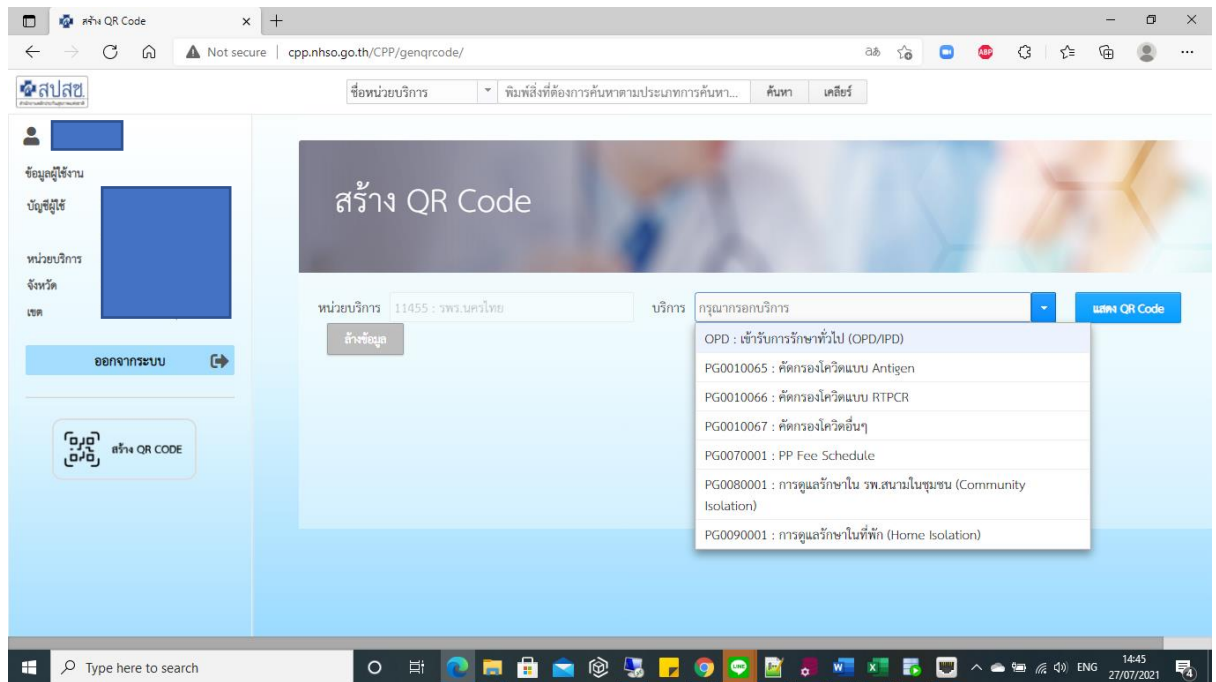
สร้าง QR Code
Not secure | cpp.nhso.go.th/CPP/genqrcode/
สปสช.
ชื่อหน่วยบริการ
พิมพ์สิ่งที่ต้องการค้นหาตามประเภทการค้นหา...
ค้นหา
เคลียร์
ข้อมูลผู้ใช้งาน
บัญชีผู้ใช้
หน่วยบริการ
จังหวัด
เขต
ออกจากระบบ
สร้าง QR CODE
สร้าง QR Code
หน่วยบริการ 11455 : รพร.นครไทย
บริการ กรุณากรอกบริการ
แสดง QR Code
ล้างข้อมูล
OPD : เข้ารับการรักษาทั่วไป (OPD/IPD)
PG0010065 : คัดกรองโควิดแบบ Antigen
PG0010066 : คัดกรองโควิดแบบ RTPCR
PG0010067 : คัดกรองโควิดอื่นๆ
PG0070001 : PP Fee Schedule
PG0080001 : การดูแลรักษาใน รพ.สนามในชุมชน (Community Isolation)
PG0090001 : การดูแลรักษาในที่พัก (Home Isolation)
Type here to search
ENG
14:45
27/07/2021
4